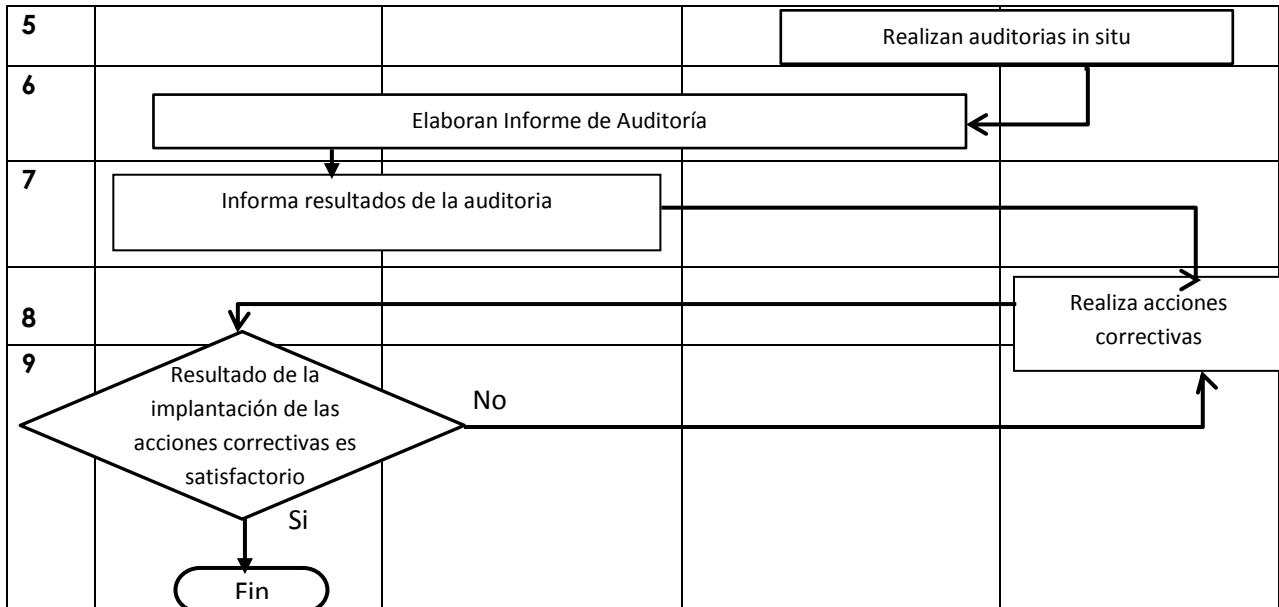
5

Realizan auditorias in situ

6

Elaboran Informe de Auditoría

7

Informa resultados de la auditoria

8

Realiza acciones correctivas

9

Resultado de la implantación de las acciones correctivas es satisfactorio

No

Si

Fin